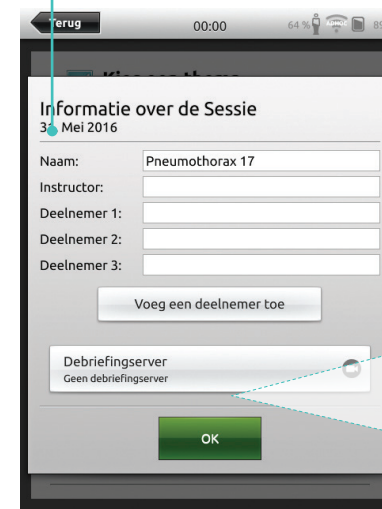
Terug
00:00
64 %
89

Kies een thema

Informatie over de Sessie
3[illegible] Mei 2016

Naam: Pneumothorax 17
Instructor:
Deelnemer 1:
Deelnemer 2:
Deelnemer 3:

Voeg een deelnemer toe

Debriefingserver
Geen debriefingserver

OK